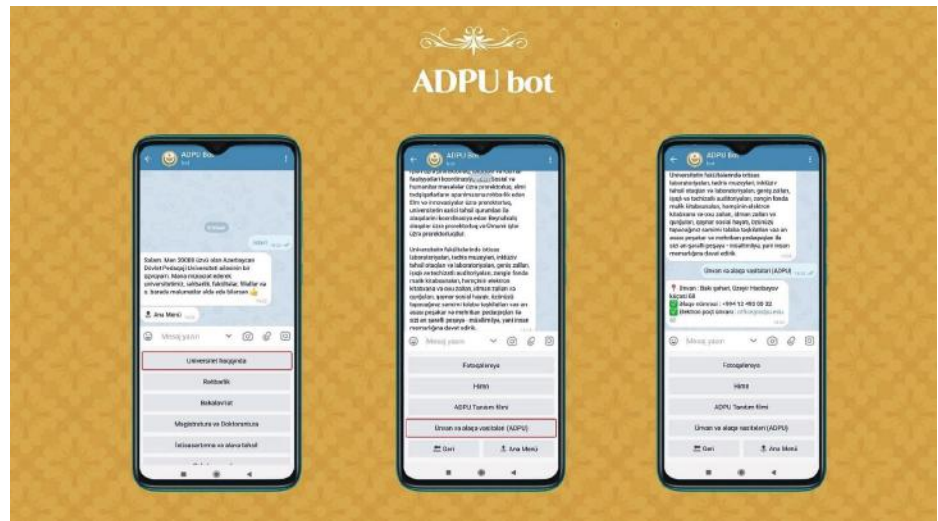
ADPU bot

ADPU Bot
bot

Salam. Mən 30000 üzvü olan Azərbaycan Dövlət Pedaqoji Universiteti ailəsinin bir üzvüyəm. Mənə müraciət edərək universitetimiz, sahələr, fakültələr, filiallar və s. barədə məlumatlar əldə edə bilərsən

Ana Menü

Mesaj yazın

Universitet haqqında
Rəhbərlik
Bakalavriat
Magistratura və Doktorantura
İxtisasartırma və əlavə təhsil

ADPU Bot
bot

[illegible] fəaliyyətləri koordinasiya, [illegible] sosial və humanitar məsələlər üzrə prorektorlar, elmi tədqiqatlar üzrə prorektor, Elm və innovasiyalar üzrə prorektorlar, universitetin əsas təhsil qurumları ilə əlaqələrin koordinasiyası üzrə prorektor və Ümumi işlər üzrə prorektorluqlar.

Universitetin fakültələrində ixtisas laboratoriyaları, tədris muzeyləri, inkişaf tədbirləri və laboratoriyalar, geniş zallar, idman və təchizatlı auditoriyalar, zəngin fondu malik kitabxanalar, hərəkətli elektron kitabxana və oxu zalları, idman zalları və qurğuları, yaşayış sosial hayatı, özünü təqdim üzrə tələbə təşkilatları var.

Mesaj yazın

Fotoqalereya
Himn
ADPU Tanıtım filmi
Ünvan və əlaqə vasitələri (ADPU)
Geri
Ana Menü

ADPU Bot
bot

Universitetin fakültələrində ixtisas laboratoriyaları, tədris muzeyləri, inkişaf tədbirləri və laboratoriyalar, geniş zallar, idman və təchizatlı auditoriyalar, zəngin fondu malik kitabxanalar, hərəkətli elektron kitabxana və oxu zalları, idman zalları və qurğuları, yaşayış sosial hayatı, özünü təqdim üzrə tələbə təşkilatları var.

Ünvan və əlaqə vasitələri (ADPU)

Ünvan: Bakı şəhəri, Üzeyir Hacıbəyov küçəsi 68
Əlaqə nömrəsi : +994 12 493 00 32
Elektron poçt ünvanı : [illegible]

Mesaj yazın

Fotoqalereya
Himn
ADPU Tanıtım filmi
Ünvan və əlaqə vasitələri (ADPU)
Geri
Ana Menü